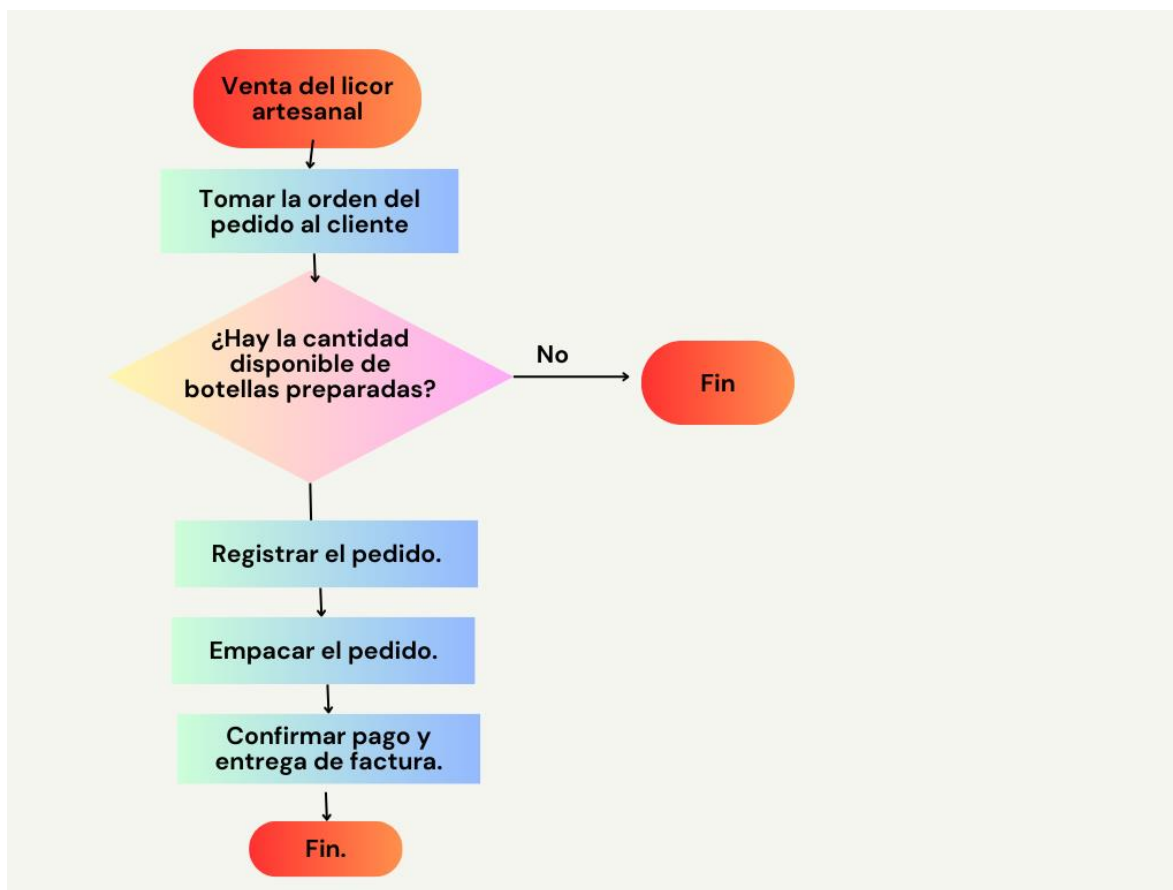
Venta del licor artesanal

Tomar la orden del pedido al cliente

¿Hay la cantidad disponible de botellas preparadas?

No

Fin

Registrar el pedido.

Empacar el pedido.

Confirmar pago y entrega de factura.

Fin.